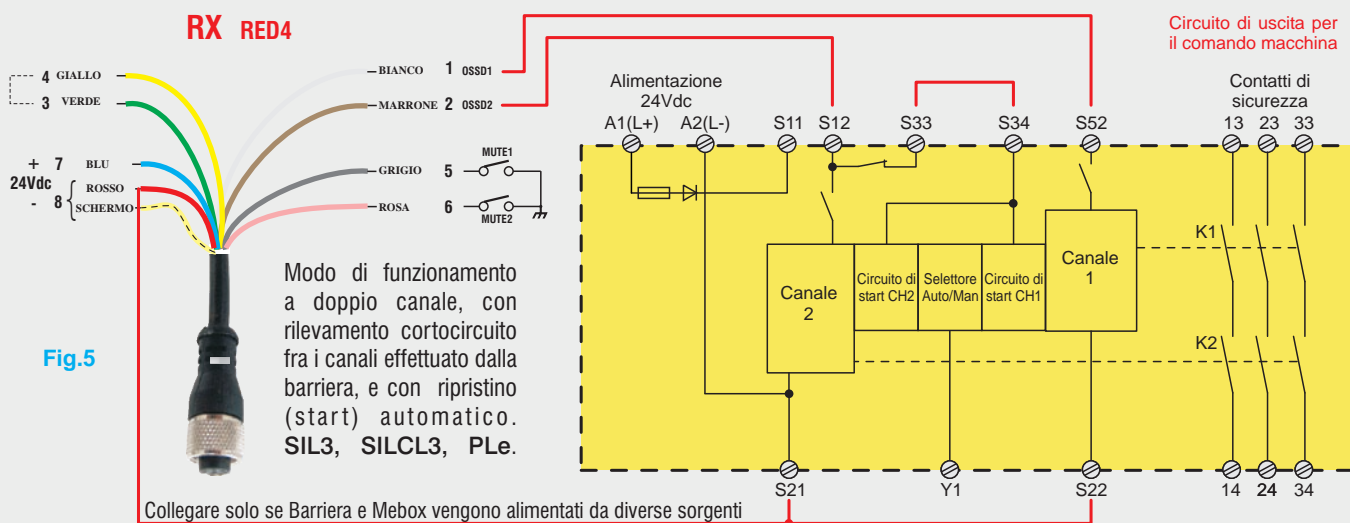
RX RED4

4 GIALLO
3 VERDE

+ 7 BLU
24Vdc
- 8 ROSSO
SCHERMO

BIANCO 1 OSSD1
MARRONE 2 OSSD2

GRIGIO 5
MUTE1
ROSA 6
MUTE2

Modo di funzionamento a doppio canale, con rilevamento cortocircuito fra i canali effettuato dalla barriera, e con ripristino (start) automatico. SIL3, SILCL3, PLe.

Fig.5

Circuito di uscita per il comando macchina

Alimentazione 24Vdc

A1(L+) A2(L-) S11 S12 S33 S34 S52

Contatti di sicurezza

13 23 33

Canale 2

Circuito di start CH2

Selettore Auto/Man

Circuito di start CH1

Canale 1

K1

K2

S21 Y1 S22 14 24 34

Collegare solo se Barriera e Mebox vengono alimentati da diverse sorgenti